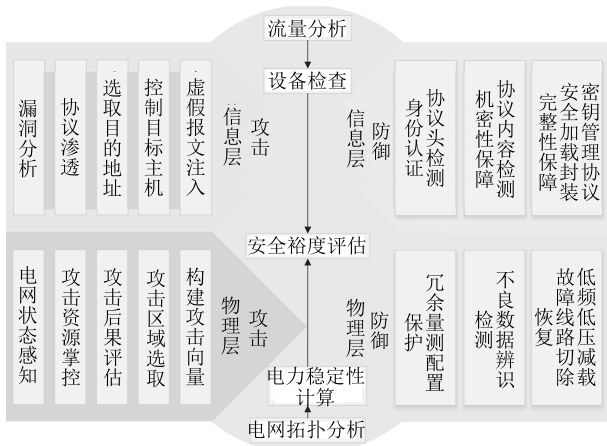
流量分析

设备检查

漏洞分析

协议渗透

选取目的地址

控制目标主机

虚假报文注入

信息层

攻击

信息层

防御

协议头检测身份认证

协议内容检测机密性保障

密钥管理协议安全加载封装完整性保障

安全裕度评估

电网状态感知

攻击资源掌控

攻击后果评估

攻击区域选取

构建攻击向量

物理层

攻击

物理层

防御

冗余量测配置保护

不良数据辨识检测

低频低压减载故障线路切除恢复

电力稳定性计算

电网拓扑分析